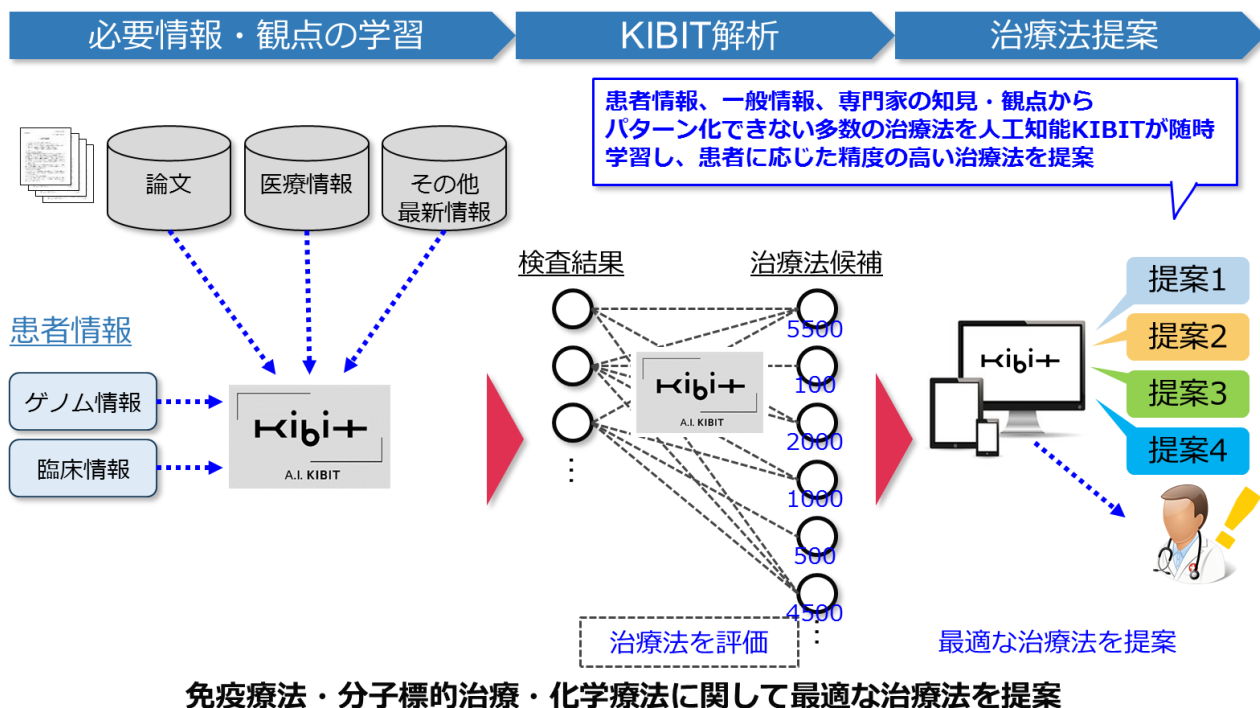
必要情報・観点の学習

KIBIT解析

治療法提案

患者情報、一般情報、専門家の知見・観点から
パターン化できない多数の治療法を人工知能KIBITが随時学習し、患者に応じた精度の高い治療法を提案

論文

医療情報

その他
最新情報

患者情報

ゲノム情報

臨床情報

KIBIT
A.I. KIBIT

検査結果

治療法候補

5500
100
2000
1000
500
4500

KIBIT
A.I. KIBIT

治療法を評価

KIBIT

提案1
提案2
提案3
提案4

最適な治療法を提案

免疫療法・分子標的治療・化学療法に関して最適な治療法を提案